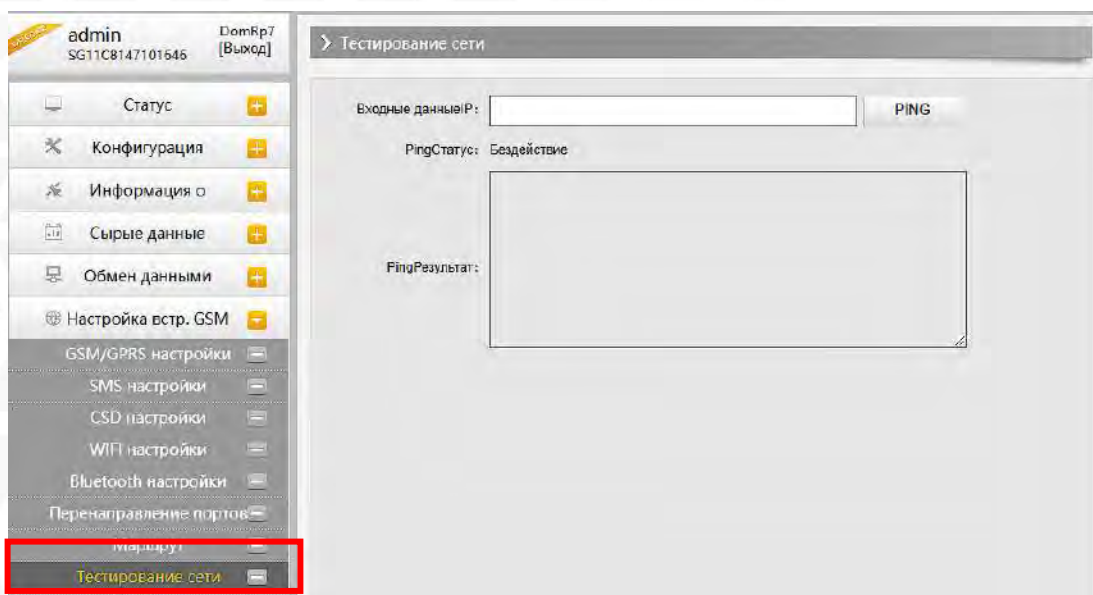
admin
SG11C8147101646
DomRp7
[Выход]

Статус
Конфигурация
Информация о
Сырые данные
Обмен данными
Настройка встр. GSM
GSM/GPRS настройки
SMS настройки
CSD настройки
WIFI настройки
Bluetooth настройки
Перенаправление портов
Маршрут
Тестирование сети

Тестирование сети

Входные данныеIP:
PING
PingСтатус: Бездействие
PingРезультат: